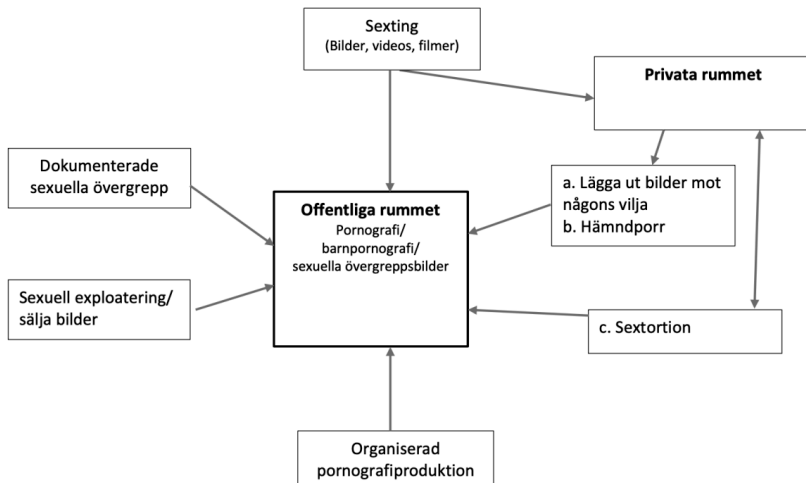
Sexting
(Bilder, videos, filmer)

Privata rummet

Dokumenterade sexuella övergrepp

a. Lägga ut bilder mot någons vilja
b. Hämndporr

Offentliga rummet
Pornografi/
barnpornografi/
sexuella övergreppsbilder

Sexuell exploatering/
sälja bilder

c. Sextortion

Organiserad pornografiproduktion